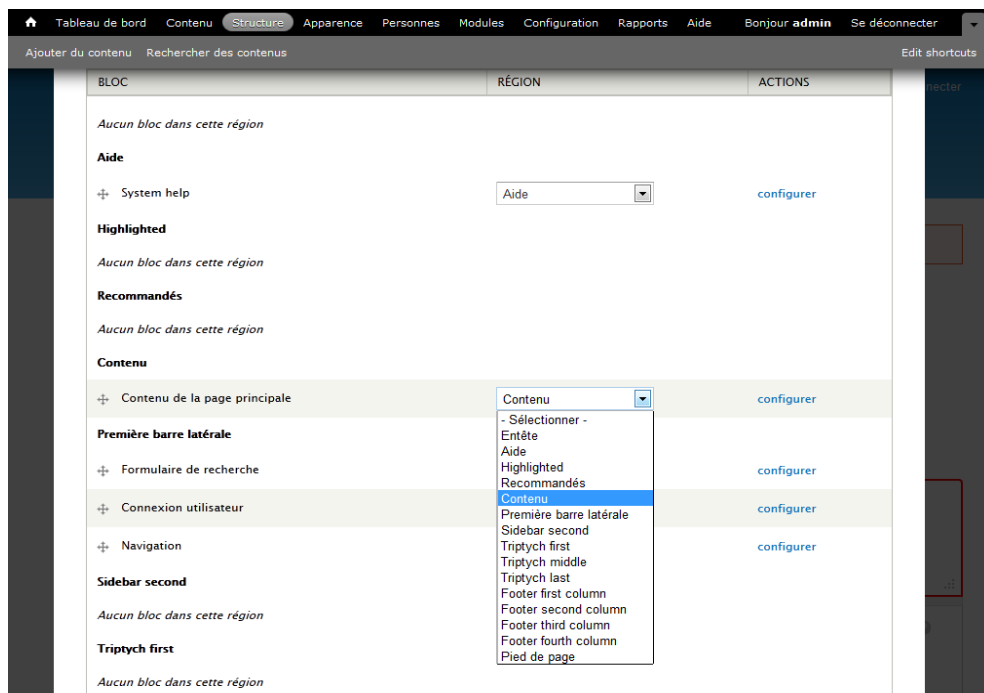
Tableau de bord Contenu Structure Apparence Personnes Modules Configuration Rapports Aide Bonjour **admin** Se déconnecter

Ajouter du contenu Rechercher des contenus Edit shortcuts

| BLOC | RÉGION | ACTIONS |
|---|---|---|
| *Aucun bloc dans cette région* | | |
| **Aide** | | |
| System help | Aide | configurer |
| **Highlighted** | | |
| *Aucun bloc dans cette région* | | |
| **Recommandés** | | |
| *Aucun bloc dans cette région* | | |
| **Contenu** | | |
| Contenu de la page principale | Contenu | configurer |
| **Première barre latérale** | | |
| Formulaire de recherche | | configurer |
| Connexion utilisateur | | configurer |
| Navigation | | configurer |
| **Sidebar second** | | |
| *Aucun bloc dans cette région* | | |
| **Triptych first** | | |
| *Aucun bloc dans cette région* | | |

- Sélectionner -
Entête
Aide
Highlighted
Recommandés
Contenu
Première barre latérale
Sidebar second
Triptych first
Triptych middle
Triptych last
Footer first column
Footer second column
Footer third column
Footer fourth column
Pied de page

necter